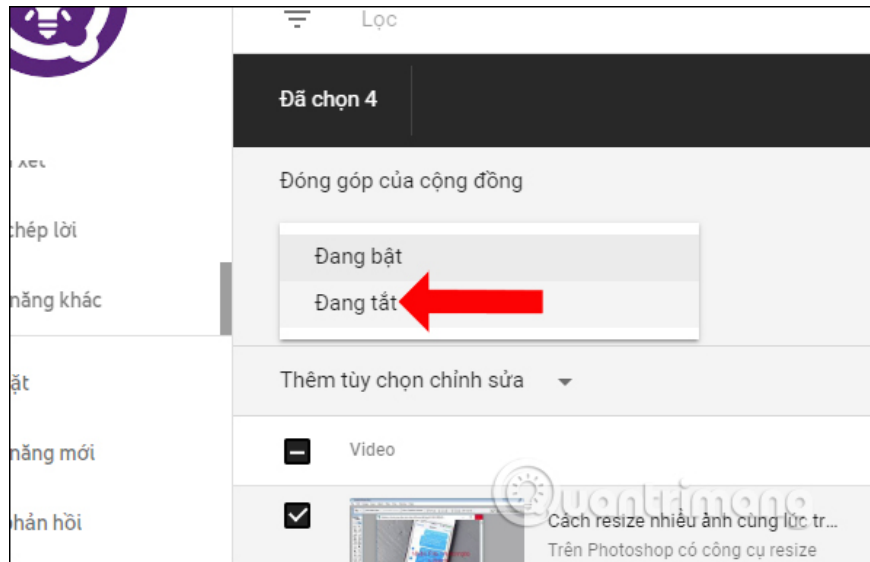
Lọc

Đã chọn 4

Đóng góp của cộng đồng

Đang bật

Đang tắt

Thêm tùy chọn chỉnh sửa

Video

Cách resize nhiều ảnh cùng lúc tr...

Trên Photoshop có công cụ resize

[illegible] xét

chép lời

năng khác

ặt

năng mới

phản hồi

Quantrimang